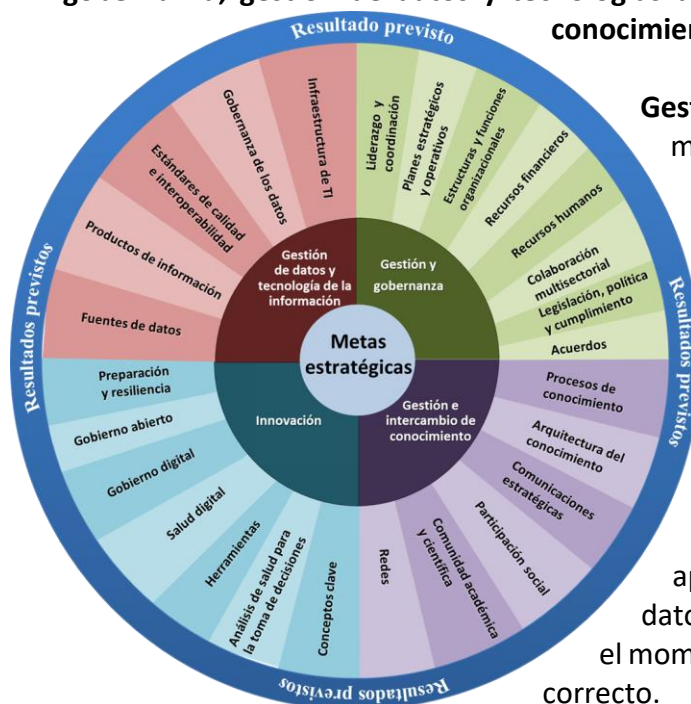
conocimien

Gest

m

ap

dato

el mom

correcto.

Resultado previsto

Resultados previstos

Resultados previstos

Resultados previstos

Metas estratégicas

Gestión de datos y tecnología de la información

Gestión y gobernanza

Innovación

Gestión e intercambio de conocimiento

Infraestructura de TI

Gobernanza de los datos

Estándares de calidad e interoperabilidad

Productos de información

Fuentes de datos

Liderazgo y coordinación

Planes estratégicos y operativos

Estructuras y funciones organizacionales

Recursos financieros

Recursos humanos

Colaboración multisectorial

Legislación, política y cumplimiento

Acuerdos

Procesos de conocimiento

Arquitectura del conocimiento

Comunicaciones estratégicas

Participación social

Comunidad académica y científica

Redes

Conceptos clave

Análisis de salud para la toma de decisiones

Herramientas

Salud digital

Gobierno digital

Gobierno abierto

Preparación y resiliencia